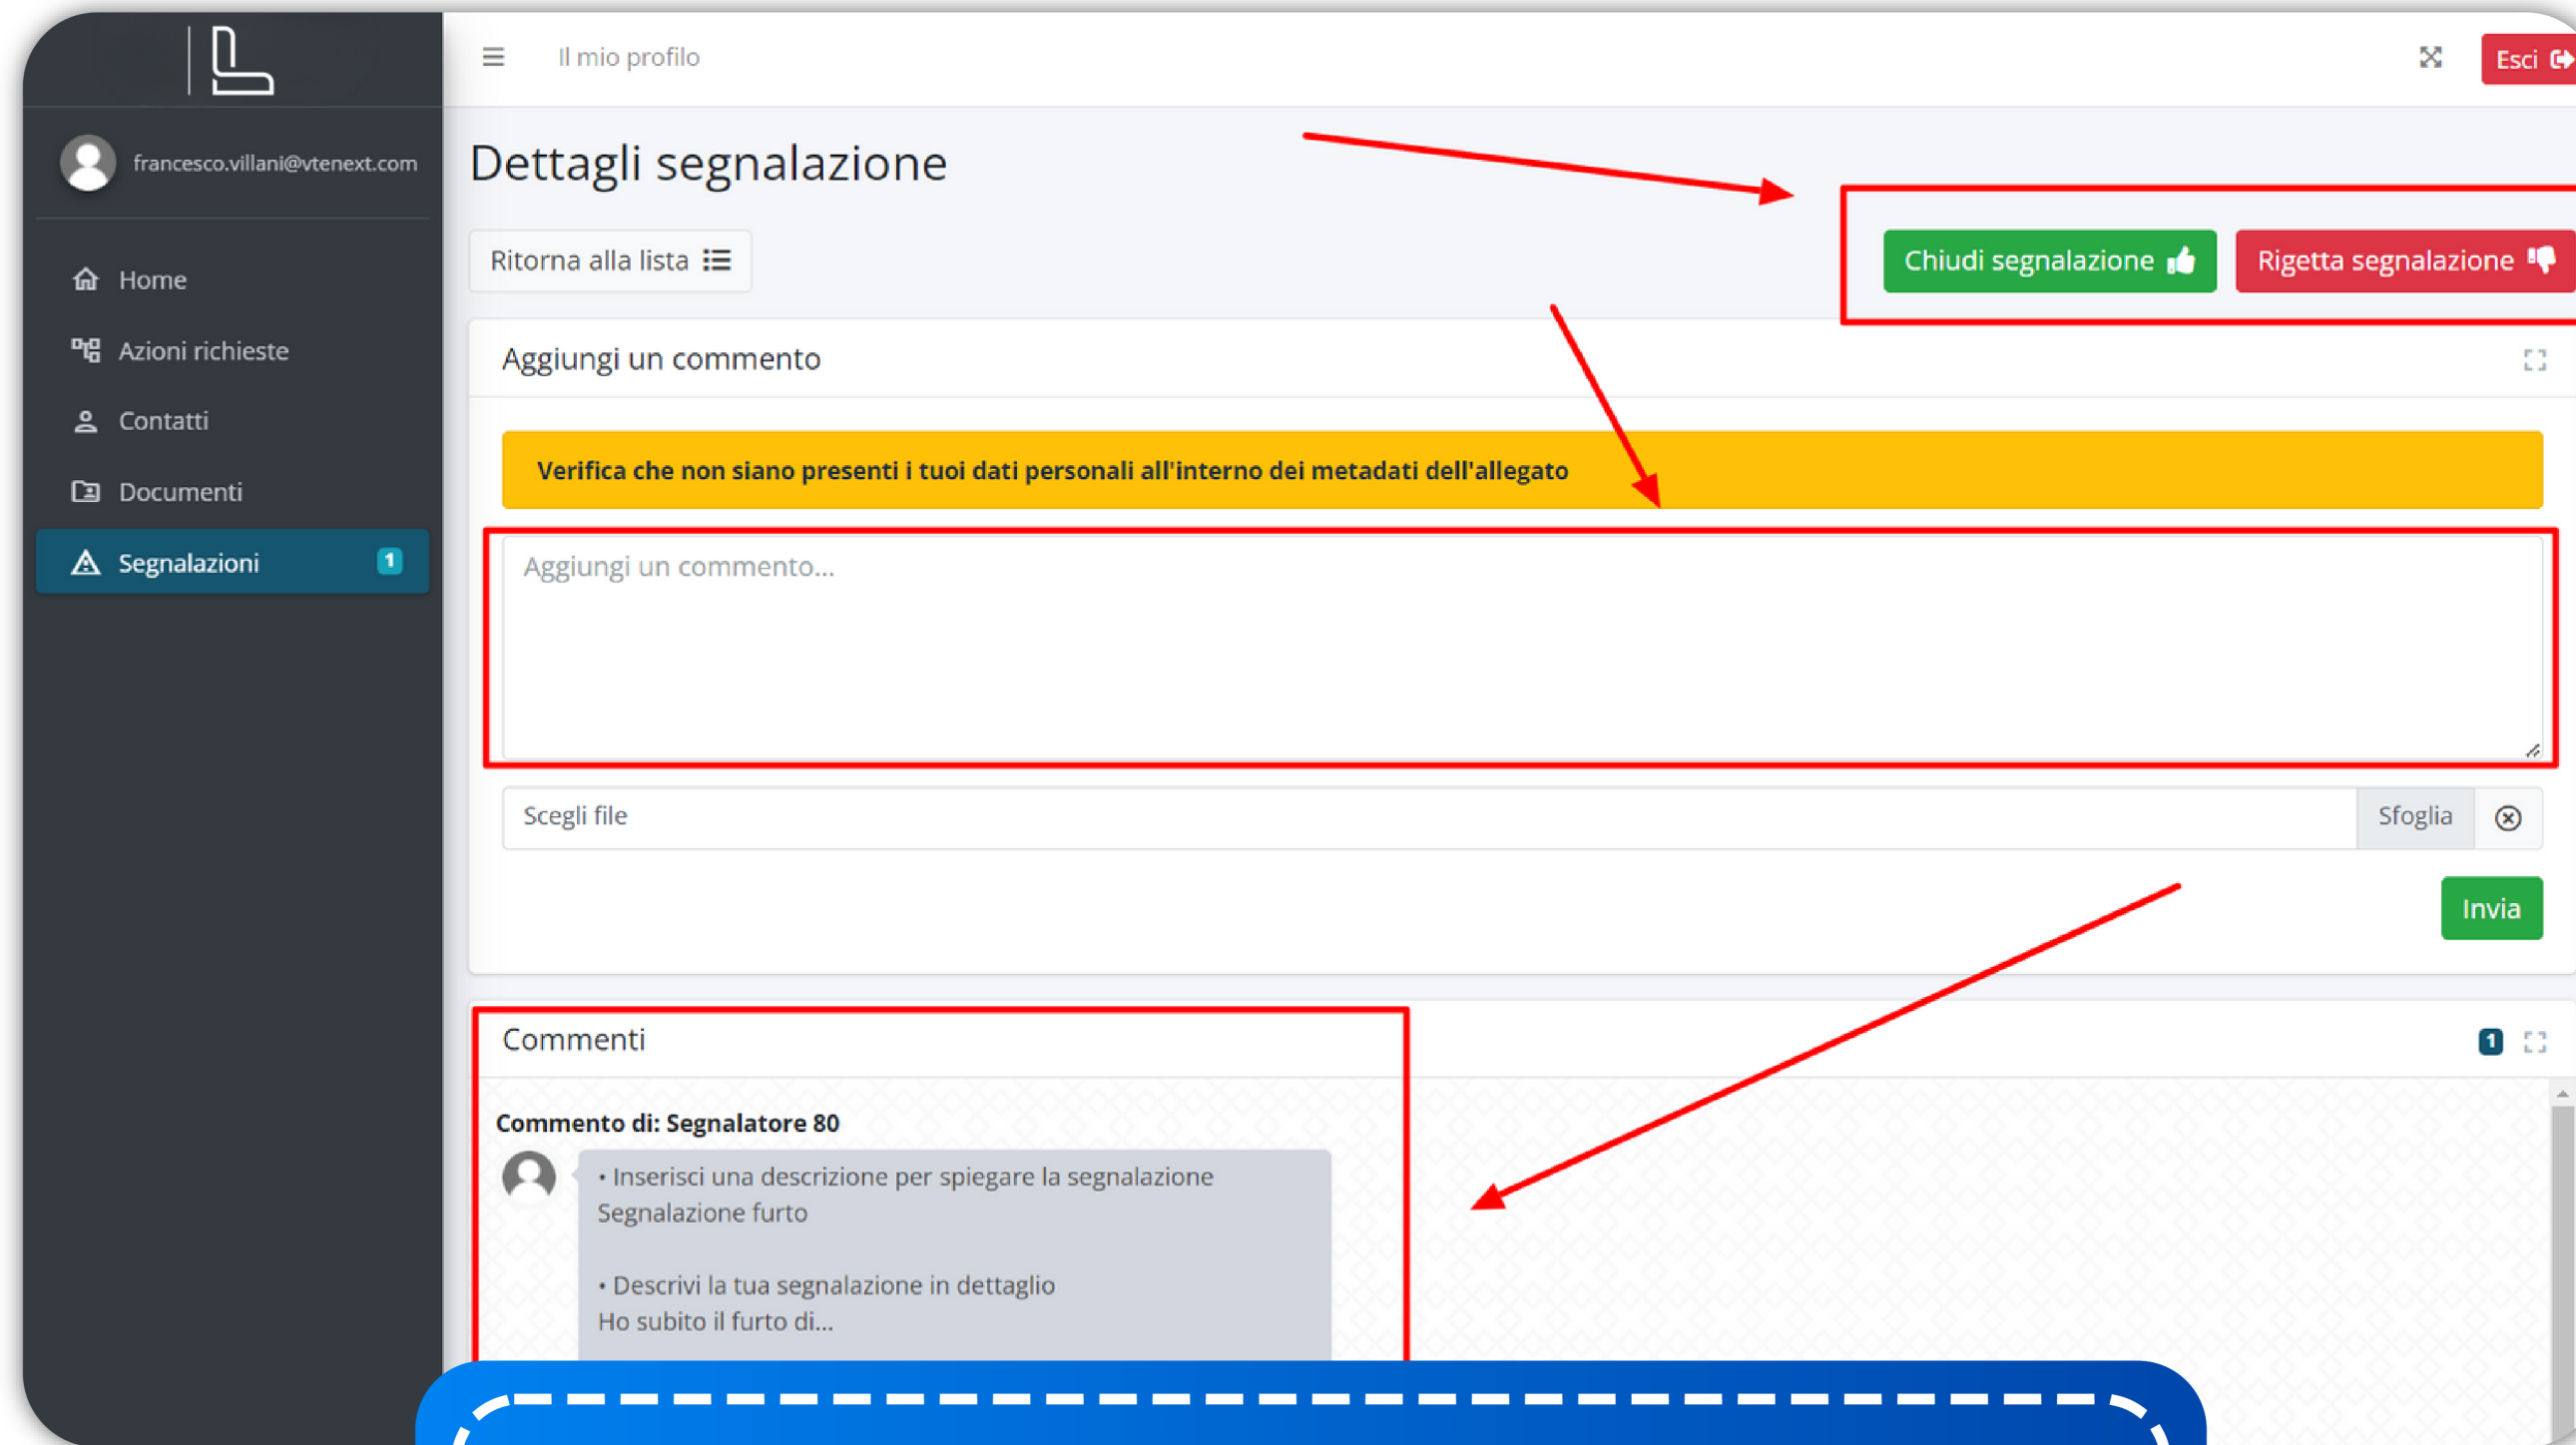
Il mio profilo

Esci

francesco.villani@vtenext.com

Home

Azioni richieste

Contatti

Documenti

Segnalazioni 1

Dettagli segnalazione

Ritorna alla lista

Chiudi segnalazione

Rigetta segnalazione

Aggiungi un commento

Verifica che non siano presenti i tuoi dati personali all'interno dei metadati dell'allegato

Aggiungi un commento...

Scegli file

Sfoglia

Invia

Commenti

1

Commento di: Segnalatore 80

• Inserisci una descrizione per spiegare la segnalazione
Segnalazione furto

• Descrivi la tua segnalazione in dettaglio
Ho subito il furto di...